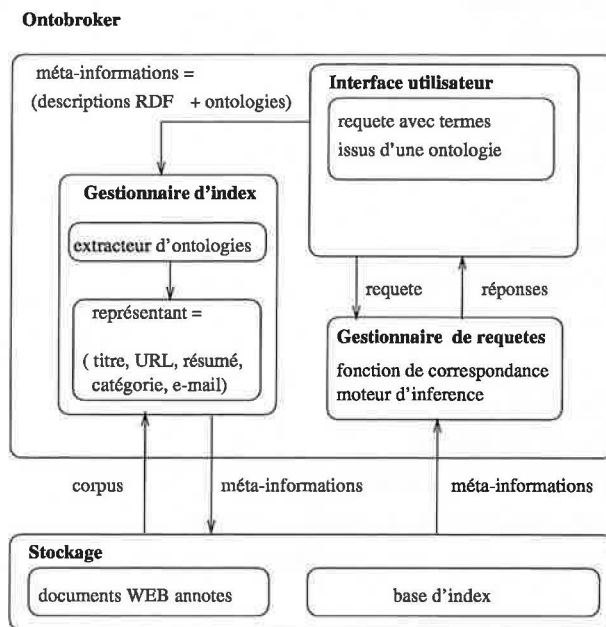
Ontobroker

méta-informations =
(descriptions RDF + ontologies)

Interface utilisateur
requete avec termes issus d'une ontologie

Gestionnaire d'index
extracteur d'ontologies
représentant =
( titre, URL, résumé, catégorie, e-mail)

requete
réponses

Gestionnaire de requetes
fonction de correspondance
moteur d'inference

corpus
méta-informations
méta-informations

Stockage
documents WEB annotes
base d'index